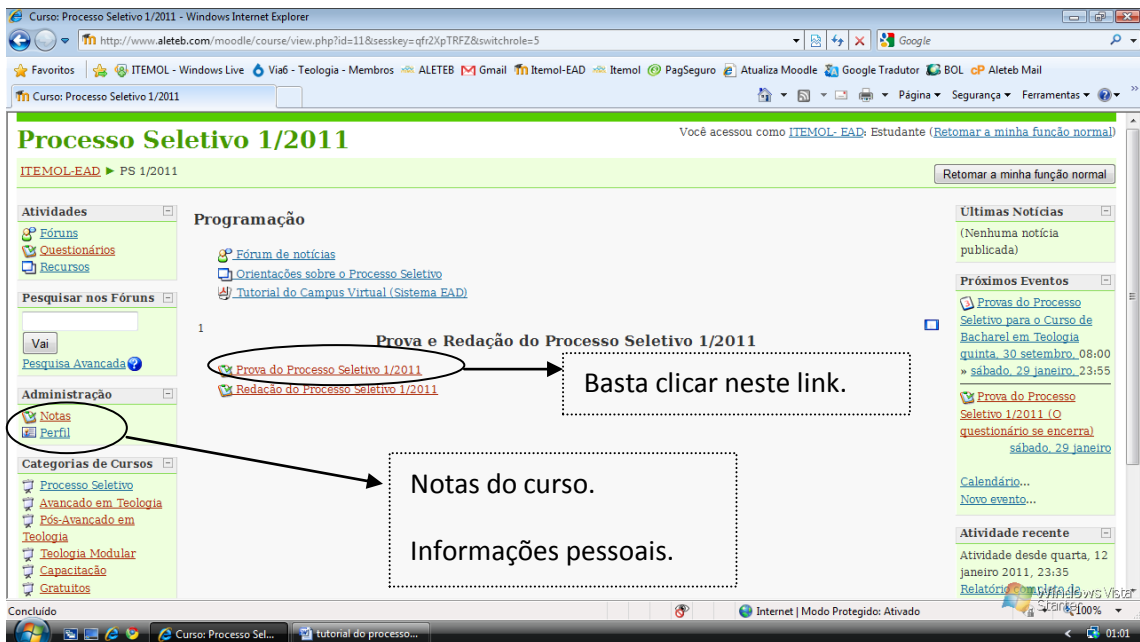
Curso: Processo Seletivo 1/2011 - Windows Internet Explorer

http://www.aleteb.com/moodle/course/view.php?id=11&sesskey=qfr2XpTRFZ&switchrole=5

Google

Favoritos | ITEMOL - Windows Live | Via6 - Teologia - Membros | ALETEB | Gmail | Itemol-EAD | Itemol | PagSeguro | Atualiza Moodle | Google Tradutor | BOL | Aleteb Mail

Curso: Processo Seletivo 1/2011

Página ▾ Segurança ▾ Ferramentas ▾

Processo Seletivo 1/2011

Você acessou como ITEMOL- EAD: Estudante (Retomar a minha função normal)

ITEMOL-EAD ► PS 1/2011

Retomar a minha função normal

Atividades
Fóruns
Questionários
Recursos

Pesquisar nos Fóruns
Vai
Pesquisa Avançada

Administração
Notas
Perfil

Categorias de Cursos
Processo Seletivo
Avançado em Teologia
Pós-Avançado em Teologia
Teologia Modular
Capacitação
Gratuitos

Programação

Fórum de notícias
Orientações sobre o Processo Seletivo
Tutorial do Campus Virtual (Sistema EAD)

1

Prova e Redação do Processo Seletivo 1/2011

Prova do Processo Seletivo 1/2011
Redação do Processo Seletivo 1/2011

Basta clicar neste link.

Notas do curso.

Informações pessoais.

Ultimas Notícias
(Nenhuma notícia publicada)

Próximos Eventos
Provas do Processo Seletivo para o Curso de Bacharel em Teologia quinta, 30 setembro, 08:00 » sábado, 29 janeiro, 23:55
Prova do Processo Seletivo 1/2011 (O questionário se encerra) sábado, 29 janeiro

Calendário...
Novo evento...

Atividade recente
Atividade desde quarta, 12 janeiro 2011, 23:35
Relatório completo de

Concluído | Internet | Modo Protegido: Ativado | 100%

Curso: Processo Sel... | tutorial do processo...

01:01